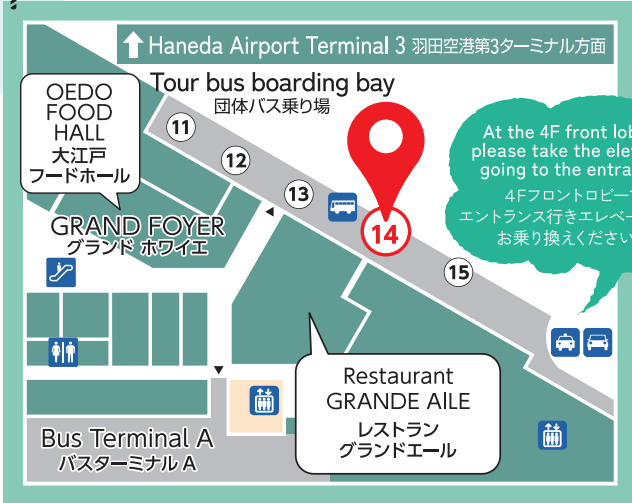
Haneda Airport Terminal 3 羽田空港第3ターミナル方面

Tour bus boarding bay
団体バス乗り場

OEDO FOOD HALL
大江戸フードホール

11

12

13

14

15

At the 4F front lob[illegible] please take the ele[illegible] going to the entra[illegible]
4Fフロントロビー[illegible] エントランス行きエレベー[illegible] お乗り換えくださ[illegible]

GRAND FOYER
グランド ホワイエ

Restaurant GRANDE AILE
レストラン グランドエール

Bus Terminal A
バスターミナル A